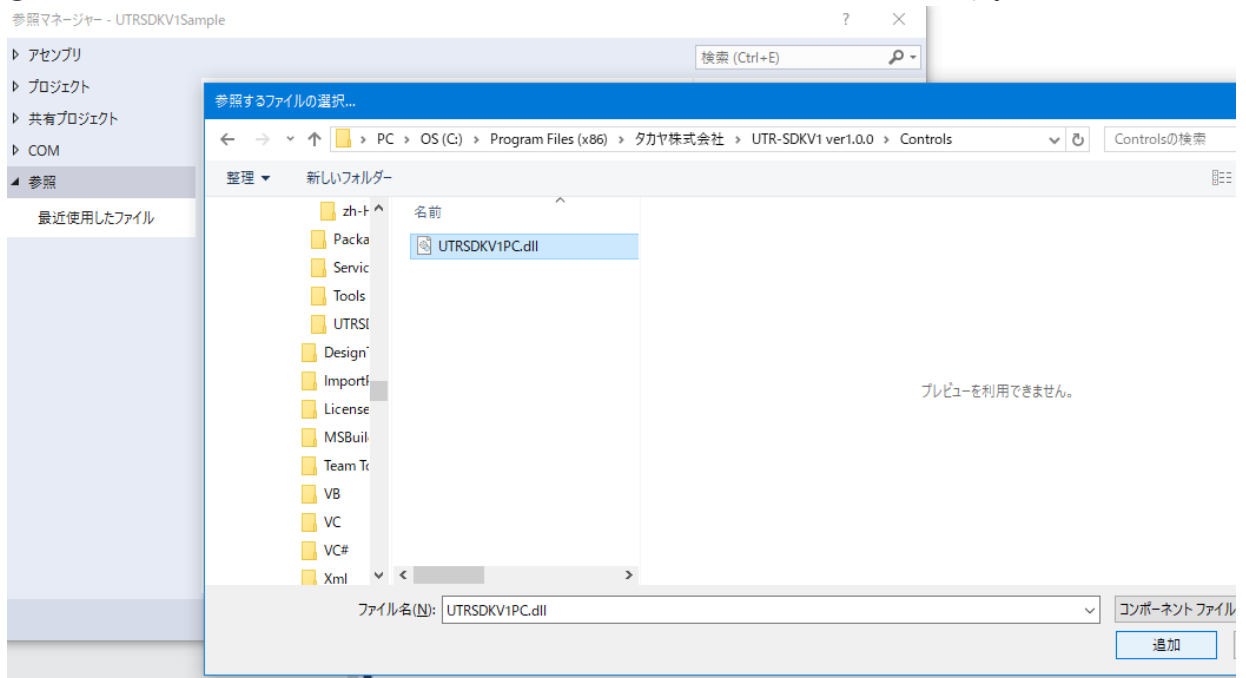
参照マネージャー - UTRSDKV1Sample
?
×
検索 (Ctrl+E)
▷ アセンブリ
▷ プロジェクト
▷ 共有プロジェクト
▷ COM
◢ 参照
最近使用したファイル

参照するファイルの選択...
PC › OS (C:) › Program Files (x86) › タカヤ株式会社 › UTR-SDKV1 ver1.0.0 › Controls
Controlsの検索
整理 ▾
新しいフォルダー
zh-H
Packa
Servic
Tools
UTRSI
Design
ImportI
License
MSBuil
Team To
VB
VC
VC#
Xml
名前
UTRSDKV1PC.dll
プレビューを利用できません。
ファイル名(N): UTRSDKV1PC.dll
コンポーネント ファイル
追加